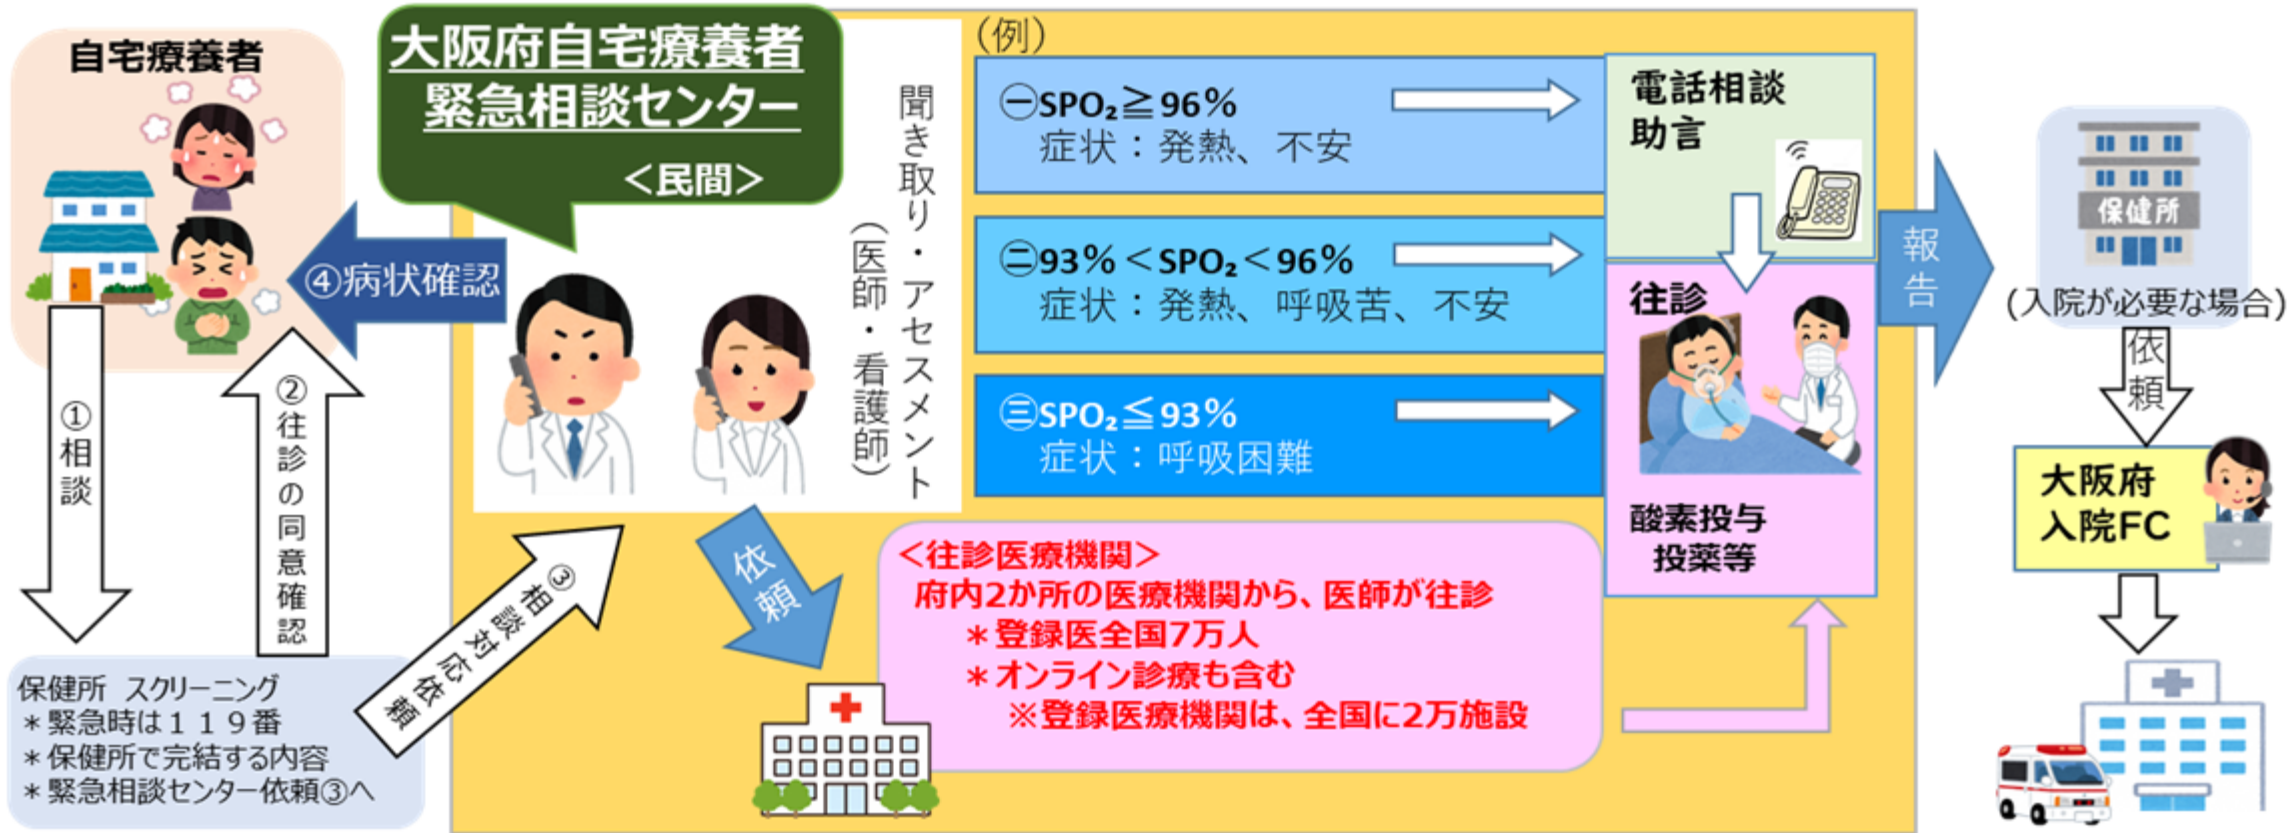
自宅療養者

大阪府自宅療養者
緊急相談センター
＜民間＞

聞き取り・アセスメント
（医師・看護師）

（例）

㊀$SPO_2 \geq 96\%$
症状：発熱、不安

㊁$93\% < SPO_2 < 96\%$
症状：発熱、呼吸苦、不安

㊂$SPO_2 \leq 93\%$
症状：呼吸困難

電話相談
助言

往診

酸素投与
投薬等

報告

保健所

（入院が必要な場合）

依頼

大阪府
入院FC

④病状確認

①相談

②往診の同意確認

③相談対応依頼

依頼

保健所 スクリーニング
＊緊急時は１１９番
＊保健所で完結する内容
＊緊急相談センター依頼③へ

＜往診医療機関＞
府内2か所の医療機関から、医師が往診
＊登録医全国7万人
＊オンライン診療も含む
※登録医療機関は、全国に2万施設